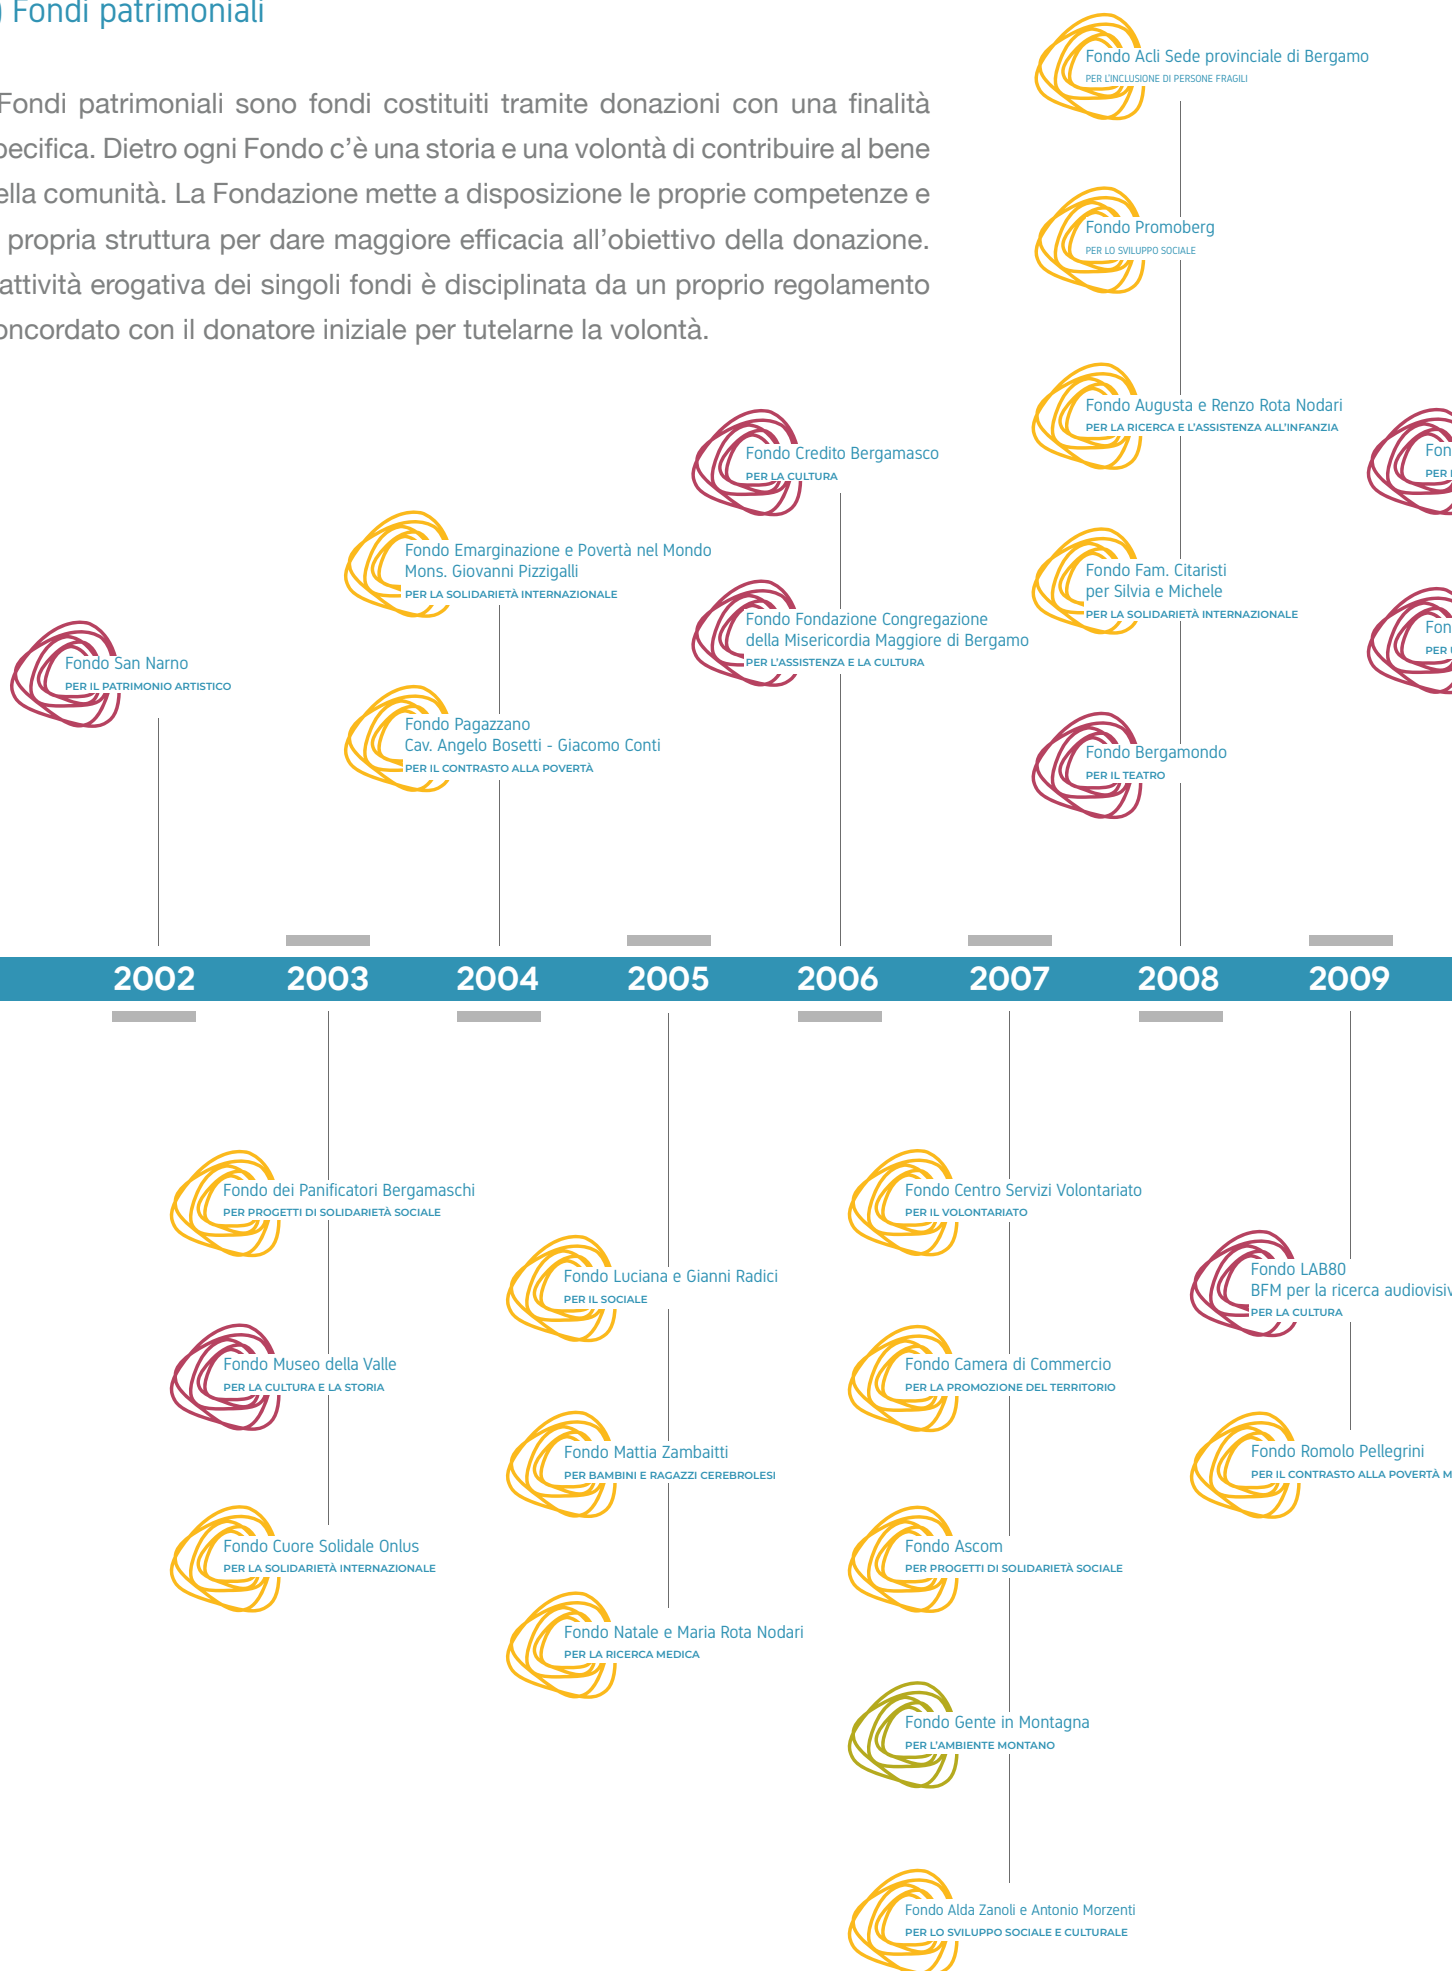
Fondi patrimoniali

Fondi patrimoniali sono fondi costituiti tramite donazioni con una finalità pecifica. Dietro ogni Fondo c'è una storia e una volontà di contribuire al bene ella comunità. La Fondazione mette a disposizione le proprie competenze e propria struttura per dare maggiore efficacia all'obiettivo della donazione. attività erogativa dei singoli fondi è disciplinata da un proprio regolamento oncordato con il donatore iniziale per tutelarne la volontà.

Fondo San Narno
PER IL PATRIMONIO ARTISTICO

Fondo Emarginazione e Povertà nel Mondo Mons. Giovanni Pizzigalli
PER LA SOLIDARIETÀ INTERNAZIONALE

Fondo Pagazzano Cav. Angelo Bosetti - Giacomo Conti
PER IL CONTRASTO ALLA POVERTÀ

Fondo Credito Bergamasco
PER LA CULTURA

Fondo Fondazione Congregazione della Misericordia Maggiore di Bergamo
PER L'ASSISTENZA E LA CULTURA

Fondo Acli Sede provinciale di Bergamo
PER L'INCLUSIONE DI PERSONE FRAGILI

Fondo Promoberg
PER LO SVILUPPO SOCIALE

Fondo Augusta e Renzo Rota Nodari
PER LA RICERCA E L'ASSISTENZA ALL'INFANZIA

Fondo Fam. Citaristi per Silvia e Michele
PER LA SOLIDARIETÀ INTERNAZIONALE

Fondo Bergamondo
PER IL TEATRO

Fon
PER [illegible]

Fon
PER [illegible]

2002 2003 2004 2005 2006 2007 2008 2009

Fondo dei Panificatori Bergamaschi
PER PROGETTI DI SOLIDARIETÀ SOCIALE

Fondo Museo della Valle
PER LA CULTURA E LA STORIA

Fondo Cuore Solidale Onlus
PER LA SOLIDARIETÀ INTERNAZIONALE

Fondo Luciana e Gianni Radici
PER IL SOCIALE

Fondo Mattia Zambaitti
PER BAMBINI E RAGAZZI CEREBROLESI

Fondo Natale e Maria Rota Nodari
PER LA RICERCA MEDICA

Fondo Centro Servizi Volontariato
PER IL VOLONTARIATO

Fondo Camera di Commercio
PER LA PROMOZIONE DEL TERRITORIO

Fondo Ascom
PER PROGETTI DI SOLIDARIETÀ SOCIALE

Fondo Gente in Montagna
PER L'AMBIENTE MONTANO

Fondo Alda Zanoli e Antonio Morzenti
PER LO SVILUPPO SOCIALE E CULTURALE

Fondo LAB80 BFM per la ricerca audiovisiv
PER LA CULTURA

Fondo Romolo Pellegrini
PER IL CONTRASTO ALLA POVERTÀ M